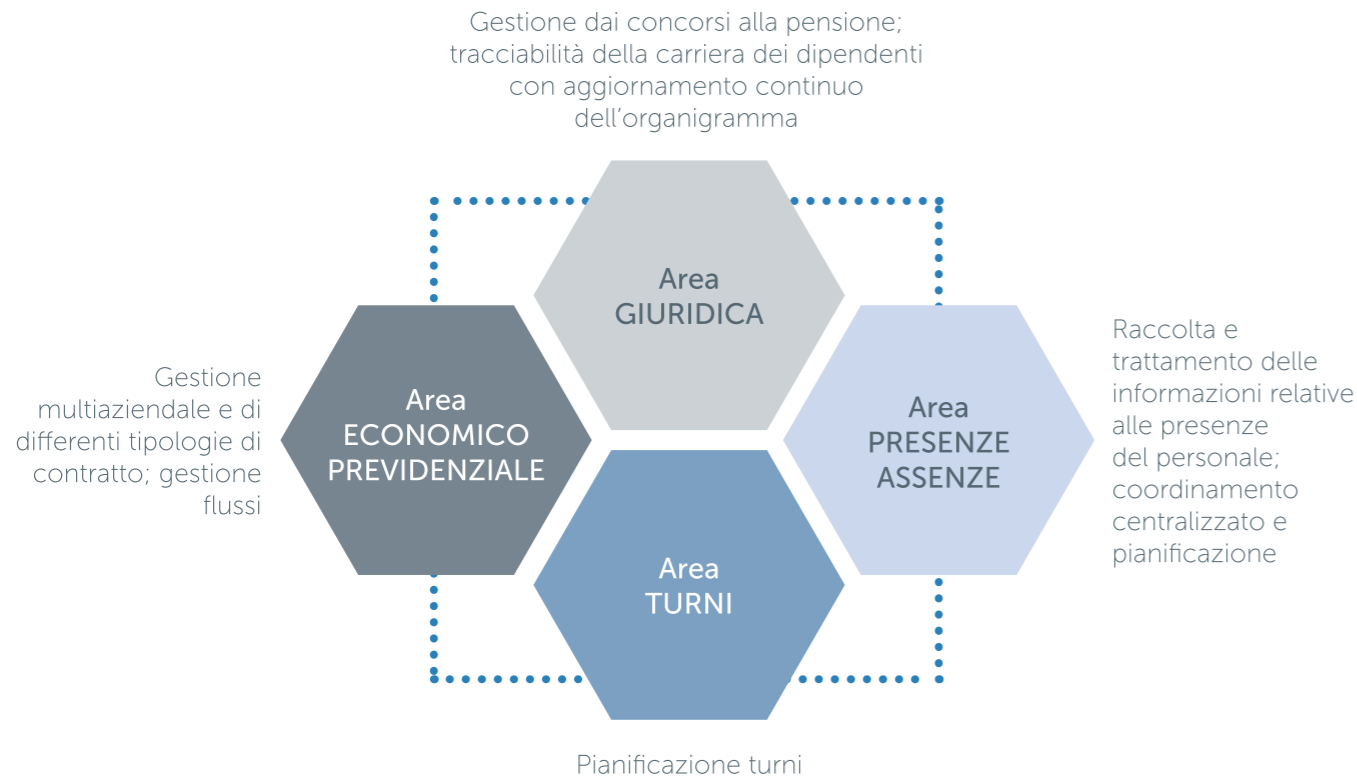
Gestione dai concorsi alla pensione; tracciabilità della carriera dei dipendenti con aggiornamento continuo dell'organigramma

Area
GIURIDICA

Gestione multiaziendale e di differenti tipologie di contratto; gestione flussi

Area
ECONOMICO
PREVIDENZIALE

Area
PRESENZE
ASSENZE

Raccolta e trattamento delle informazioni relative alle presenze del personale; coordinamento centralizzato e pianificazione

Area
TURNI

Pianificazione turni